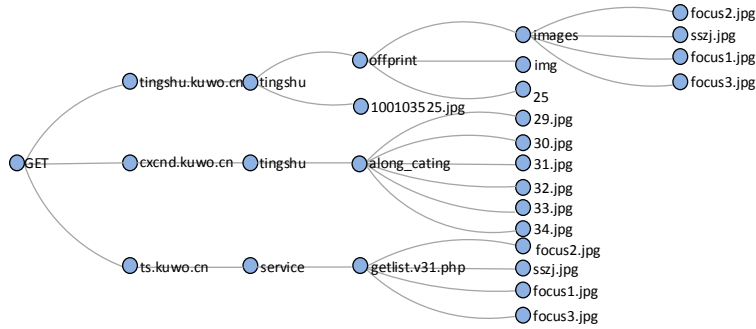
GET
tingshu.kuwo.cn
tingshu
offprint
images
focus2.jpg
sszj.jpg
focus1.jpg
focus3.jpg
img
25
100103525.jpg
cxcnd.kuwo.cn
tingshu
along_cating
29.jpg
30.jpg
31.jpg
32.jpg
33.jpg
34.jpg
ts.kuwo.cn
service
getlist.v31.php
focus2.jpg
sszj.jpg
focus1.jpg
focus3.jpg